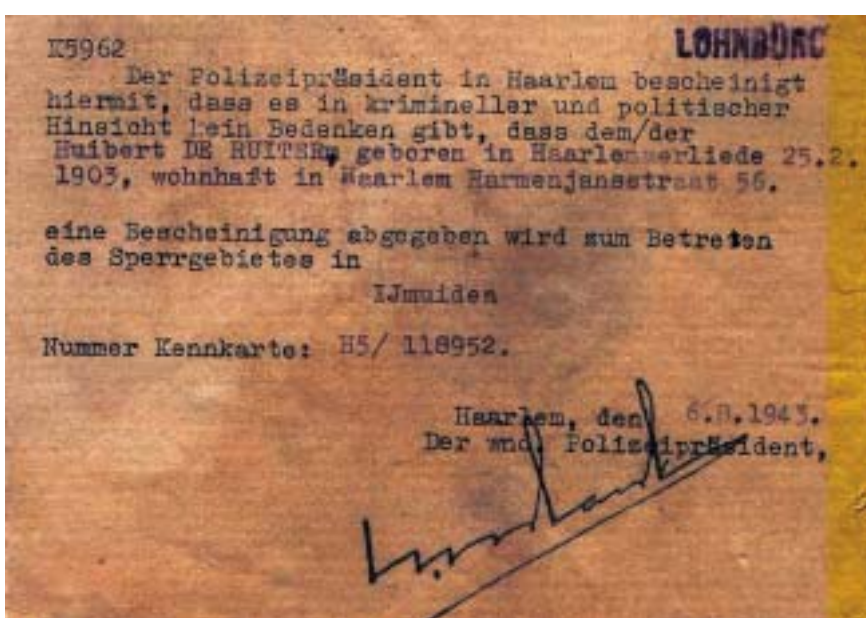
K5962

LOHNBÜRO

Der Polizeipräsident in Haarlem bescheinigt hiermit, dass es in krimineller und politischer Hinsicht kein Bedenken gibt, dass dem/der Huibert DE RUITER, geboren in Haarlemmerliede 25.2. 1903, wohnhaft in Haarlem Harmenjansstraat 56.

eine Bescheinigung abgegeben wird zum Betreten des Sperrgebietes in

IJmuiden

Nummer Kennkarte: H5/ 118952.

Haarlem, den 6.8.1943.
Der wnd. Polizeipräsident,
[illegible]